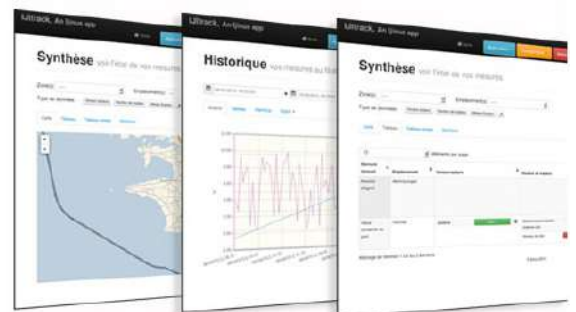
Ultrack, An Umoe app

Synthèse voir l'état de vos mesures

Historique vos mesures au fil

Ultrack, An Umoe app

Synthèse voir l'état de vos mesures

Zone(s)

Emplacement(s)

Type de données

Liste

Tableau

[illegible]